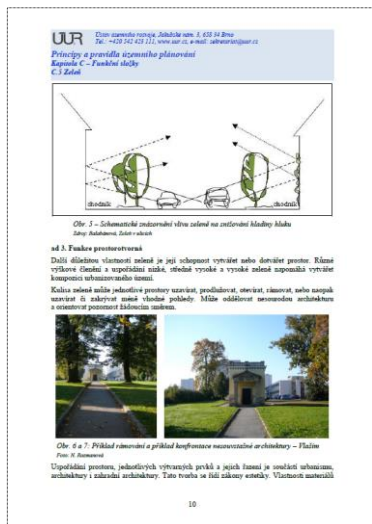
UUR Ústav územního rozvoje, Jakubské nám. 3, 658 34 Brno
Tel.: +420 542 423 111, www.uur.cz, e-mail: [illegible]@uur.cz

Principy a pravidla územního plánování
Kapitola C – Funkční složky
C.5 Zeleň

chodník

chodník

Obr. 5 – Schematické znázornění vlivu zeleně na snižování hladiny hluku
Zdroj: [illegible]

ad 3. Funkce prostorotvorná

Další důležitou vlastností zeleně je její schopnost vytvářet nebo dotvářet prostor. Různé výškové členění a uspořádání nízké, středně vysoké a vysoké zeleně napomáhá vytvářet kompozici urbanizovaného území.

Kulisa zeleně může jednotlivé prostory uzavírat, prodlužovat, otevírat, rámovat, nebo naopak uzavírat či zakrývat méně vhodné pohledy. Může oddělovat nesourodou architekturu a orientovat pozornost žádoucím směrem.

Obr. 6 a 7: Příklad rámování a příklad konfrontace nesourodé architektury – Vlašim
Foto: H. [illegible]

Uspořádání prostoru, jednotlivých výtvarných prvků a jejich řazení je součástí urbanismu, architektury i zahradní architektury. Tato tvorba se řídí zákony estetiky. Vlastnosti materiálů

10